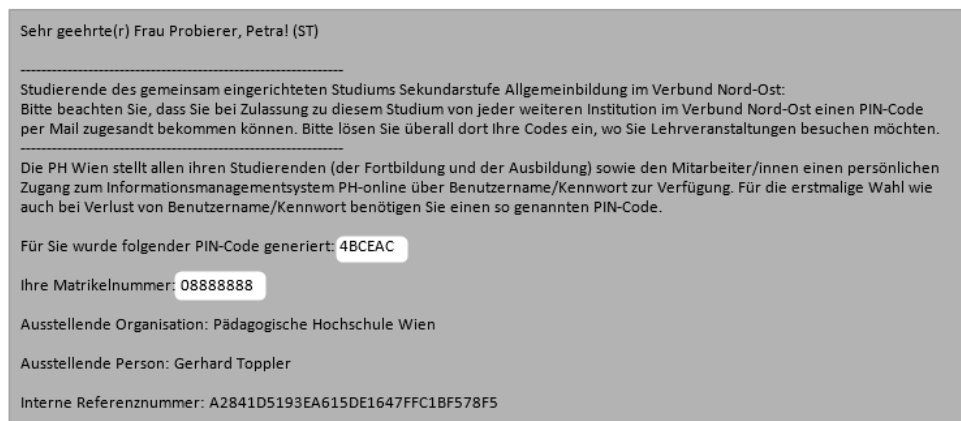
Sehr geehrte(r) Frau Probierer, Petra! (ST)

------------------------------------------------------------
Studierende des gemeinsam eingerichteten Studiums Sekundarstufe Allgemeinbildung im Verbund Nord-Ost:
Bitte beachten Sie, dass Sie bei Zulassung zu diesem Studium von jeder weiteren Institution im Verbund Nord-Ost einen PIN-Code per Mail zugesandt bekommen können. Bitte lösen Sie überall dort Ihre Codes ein, wo Sie Lehrveranstaltungen besuchen möchten.
------------------------------------------------------------
Die PH Wien stellt allen ihren Studierenden (der Fortbildung und der Ausbildung) sowie den Mitarbeiter/innen einen persönlichen Zugang zum Informationsmanagementsystem PH-online über Benutzername/Kennwort zur Verfügung. Für die erstmalige Wahl wie auch bei Verlust von Benutzername/Kennwort benötigen Sie einen so genannten PIN-Code.

Für Sie wurde folgender PIN-Code generiert: 4BCEAC

Ihre Matrikelnummer: 08888888

Ausstellende Organisation: Pädagogische Hochschule Wien

Ausstellende Person: Gerhard Toppler

Interne Referenznummer: A2841D5193EA615DE1647FFC1BF578F5